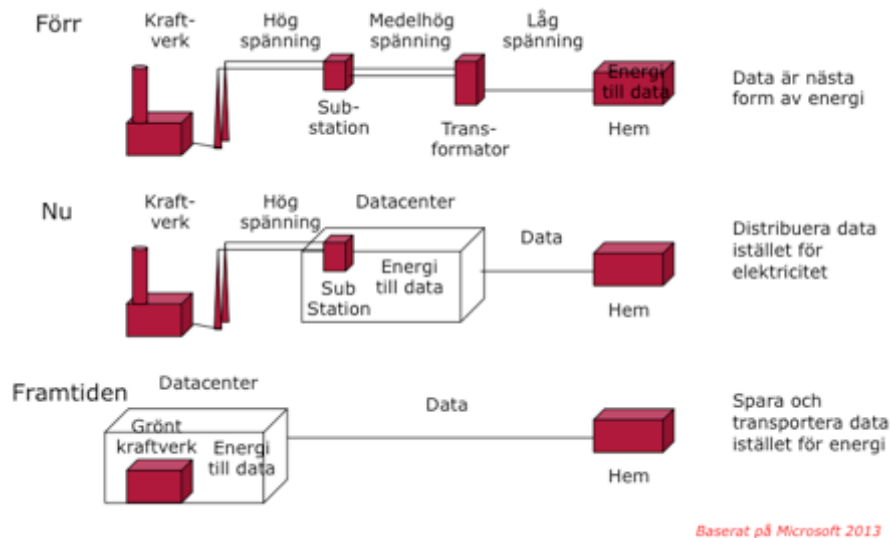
Förr

Kraftverk

Hög spänning

Medelhög spänning

Låg spänning

Energi till data

Data är nästa form av energi

Sub-station

Transformator

Hem

Nu

Kraftverk

Hög spänning

Datacenter

Data

Distribuera data istället för elektricitet

Energi till data

Sub Station

Hem

Framtiden

Datacenter

Data

Spara och transportera data istället för energi

Grönt kraftverk

Energi till data

Hem

Baserat på Microsoft 2013